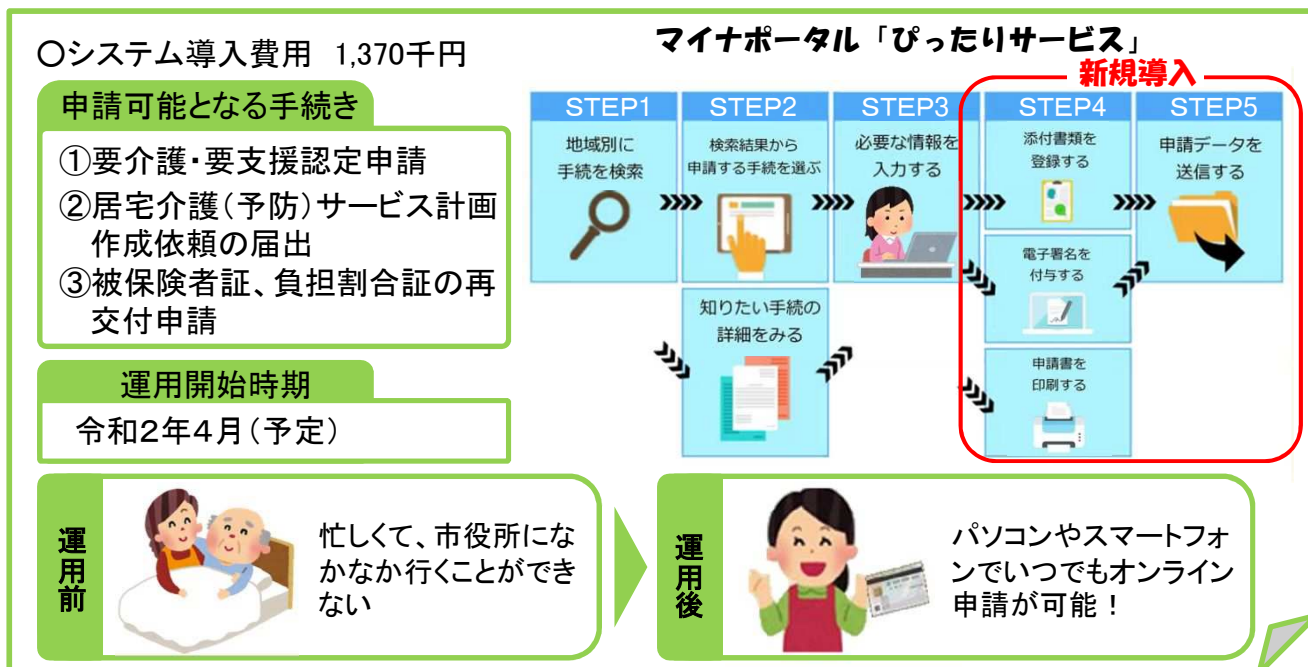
〇システム導入費用　1,370千円

申請可能となる手続き

①要介護・要支援認定申請
②居宅介護（予防）サービス計画作成依頼の届出
③被保険者証、負担割合証の再交付申請

運用開始時期

令和2年4月（予定）

マイナポータル「ぴったりサービス」

新規導入

STEP1
地域別に手続を検索

STEP2
検索結果から申請する手続を選ぶ

STEP3
必要な情報を入力する

STEP4
添付書類を登録する

STEP5
申請データを送信する

知りたい手続の詳細をみる

電子署名を付与する

申請書を印刷する

運用前

忙しくて、市役所になかなか行くことができない

運用後

パソコンやスマートフォンでいつでもオンライン申請が可能！